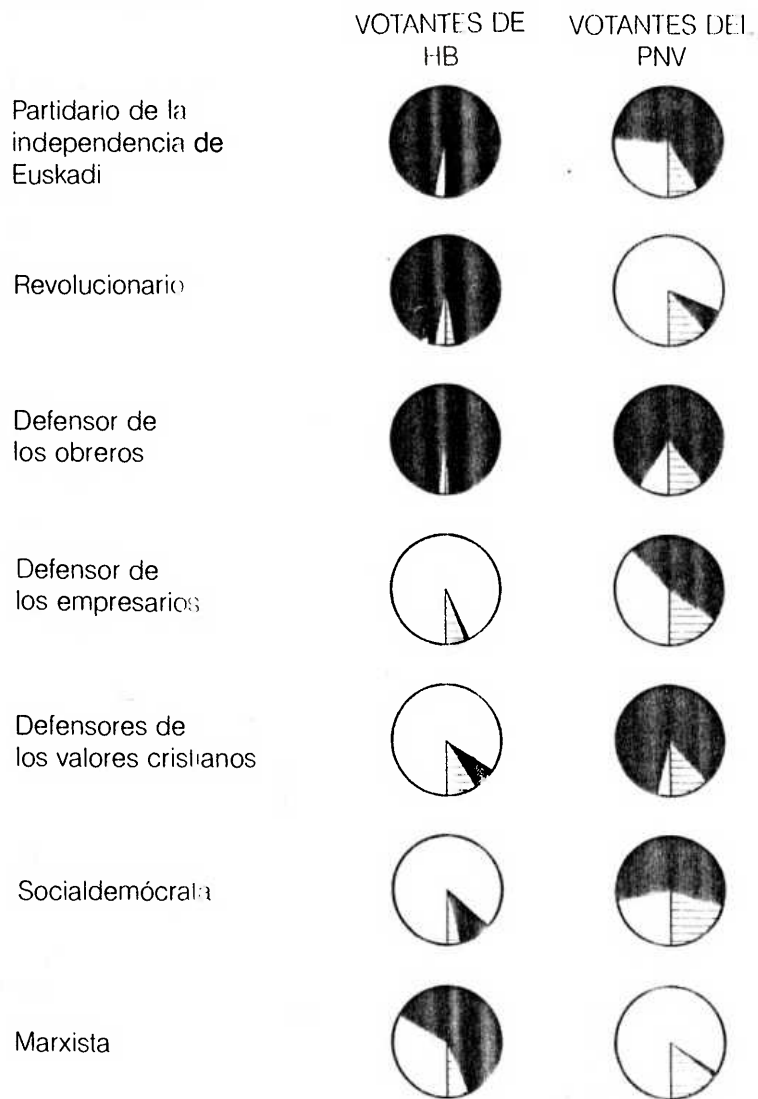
VOTANTES DE HB

VOTANTES DEL PNV

Partidario de la independencia de Euskadi

Revolucionario

Defensor de los obreros

Defensor de los empresarios

Defensores de los valores cristianos

Socialdemócrata

Marxista